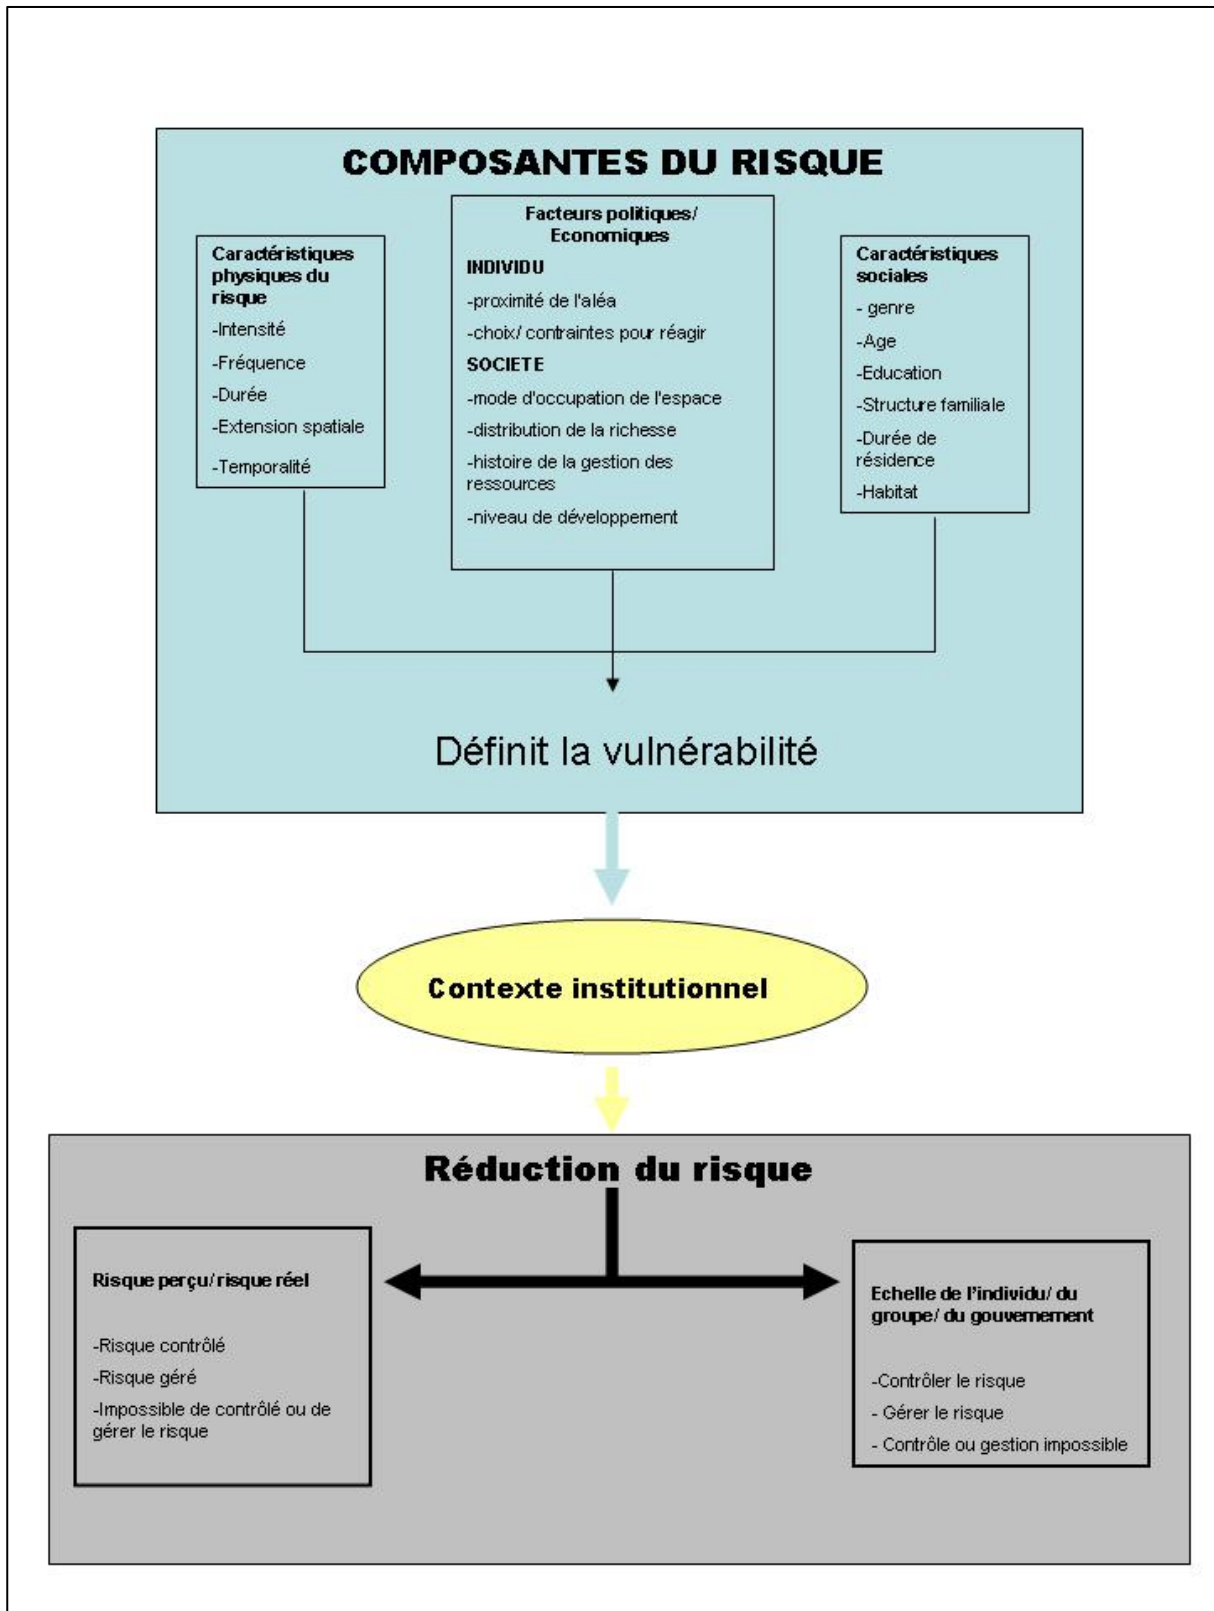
COMPOSANTES DU RISQUE

Caractéristiques physiques du risque

-Intensité

-Fréquence

-Durée

-Extension spatiale

-Temporalité

Facteurs politiques/ Economiques

INDIVIDU

-proximité de l'aléa

-choix/ contraintes pour réagir

SOCIETE

-mode d'occupation de l'espace

-distribution de la richesse

-histoire de la gestion des ressources

-niveau de développement

Caractéristiques sociales

- genre

-Age

-Education

-Structure familiale

-Durée de résidence

-Habitat

Définit la vulnérabilité

Contexte institutionnel

Réduction du risque

Risque perçu/ risque réel

-Risque contrôlé

-Risque géré

-Impossible de contrôlé ou de gérer le risque

Echelle de l'individu/ du groupe/ du gouvernement

-Contrôler le risque

- Gérer le risque

- Contrôle ou gestion impossible